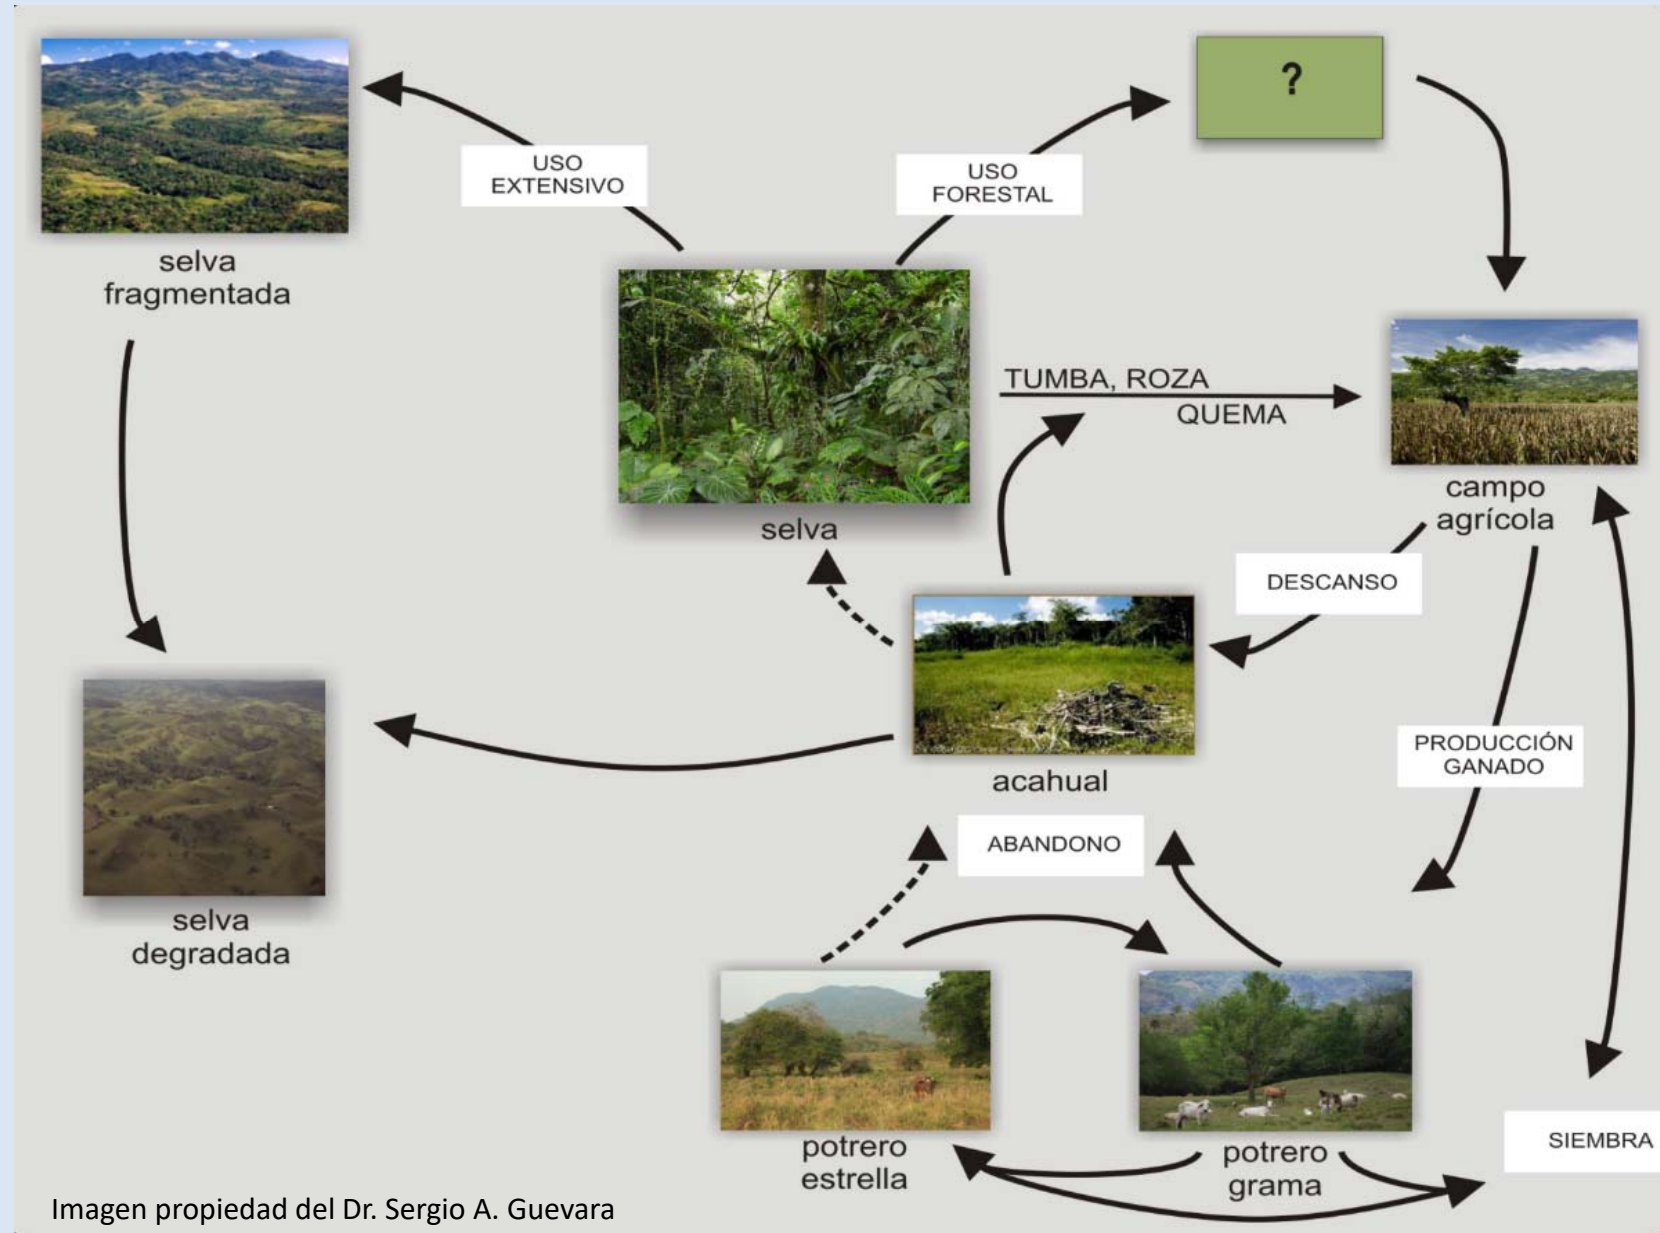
selva fragmentada

USO EXTENSIVO

USO FORESTAL

?

selva

TUMBA, ROZA QUEMA

campo agrícola

DESCANSO

acahual

PRODUCCIÓN GANADO

selva degradada

ABANDONO

potrero estrella

potrero grama

SIEMBRA

Imagen propiedad del Dr. Sergio A. Guevara